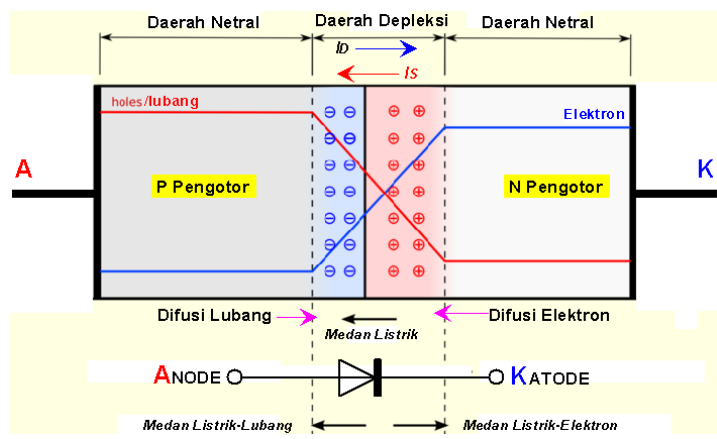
Daerah Netral
Daerah Deplesi
Daerah Netral

$I_D$

$I_S$

holes/lubang

Elektron

A

K

P Pengotor

N Pengotor

⊖ ⊖ ⊖ ⊖ ⊖ ⊖ ⊖ ⊖ ⊖ ⊖ ⊖ ⊖ ⊖ ⊖ ⊖ ⊖ ⊖ ⊖ ⊖ ⊖ ⊖ ⊖ ⊖ ⊖ ⊖ ⊖ ⊖ ⊖ ⊖ ⊖ ⊖ ⊖

⊕ ⊕ ⊕ ⊕ ⊕ ⊕ ⊕ ⊕ ⊕ ⊕ ⊕ ⊕ ⊕ ⊕ ⊕ ⊕

Difusi Lubang

Medan Listrik

Difusi Elektron

ANODE

KATODE

Medan Listrik-Lubang

Medan Listrik-Elektron